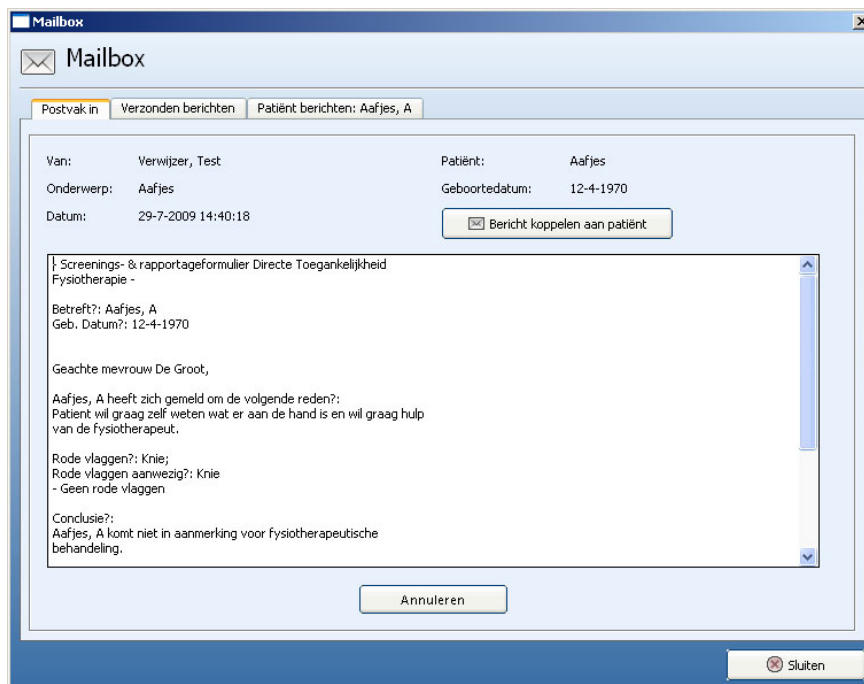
Mailbox

Mailbox

Postvak in | Verzonden berichten | Patiënt berichten: Aafjes, A

Van: Verwijzer, Test
Onderwerp: Aafjes
Datum: 29-7-2009 14:40:18

Patiënt: Aafjes
Geboortedatum: 12-4-1970

Bericht koppelen aan patiënt

- Screenings- & rapportageformulier Directe Toegankelijkheid Fysiotherapie -

Betreft?: Aafjes, A
Geb. Datum?: 12-4-1970

Geachte mevrouw De Groot,

Aafjes, A heeft zich gemeld om de volgende reden?:
Patient wil graag zelf weten wat er aan de hand is en wil graag hulp van de fysiotherapeut.

Rode vlaggen?: Knie;
Rode vlaggen aanwezig?: Knie
- Geen rode vlaggen

Conclusie?:
Aafjes, A komt niet in aanmerking voor fysiotherapeutische behandeling.

Annuleren

Sluiten